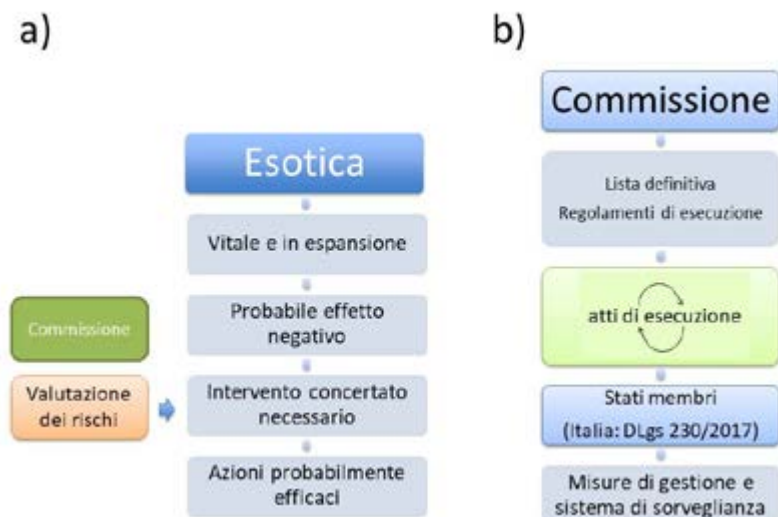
a)

b)

Esotica

Vitale e in espansione

Probabile effetto negativo

Intervento concertato necessario

Azioni probabilmente efficaci

Commissione

Valutazione dei rischi

Commissione

Lista definitiva
Regolamenti di esecuzione

atti di esecuzione

Stati membri
(Italia: DLgs 230/2017)

Misure di gestione e sistema di sorveglianza